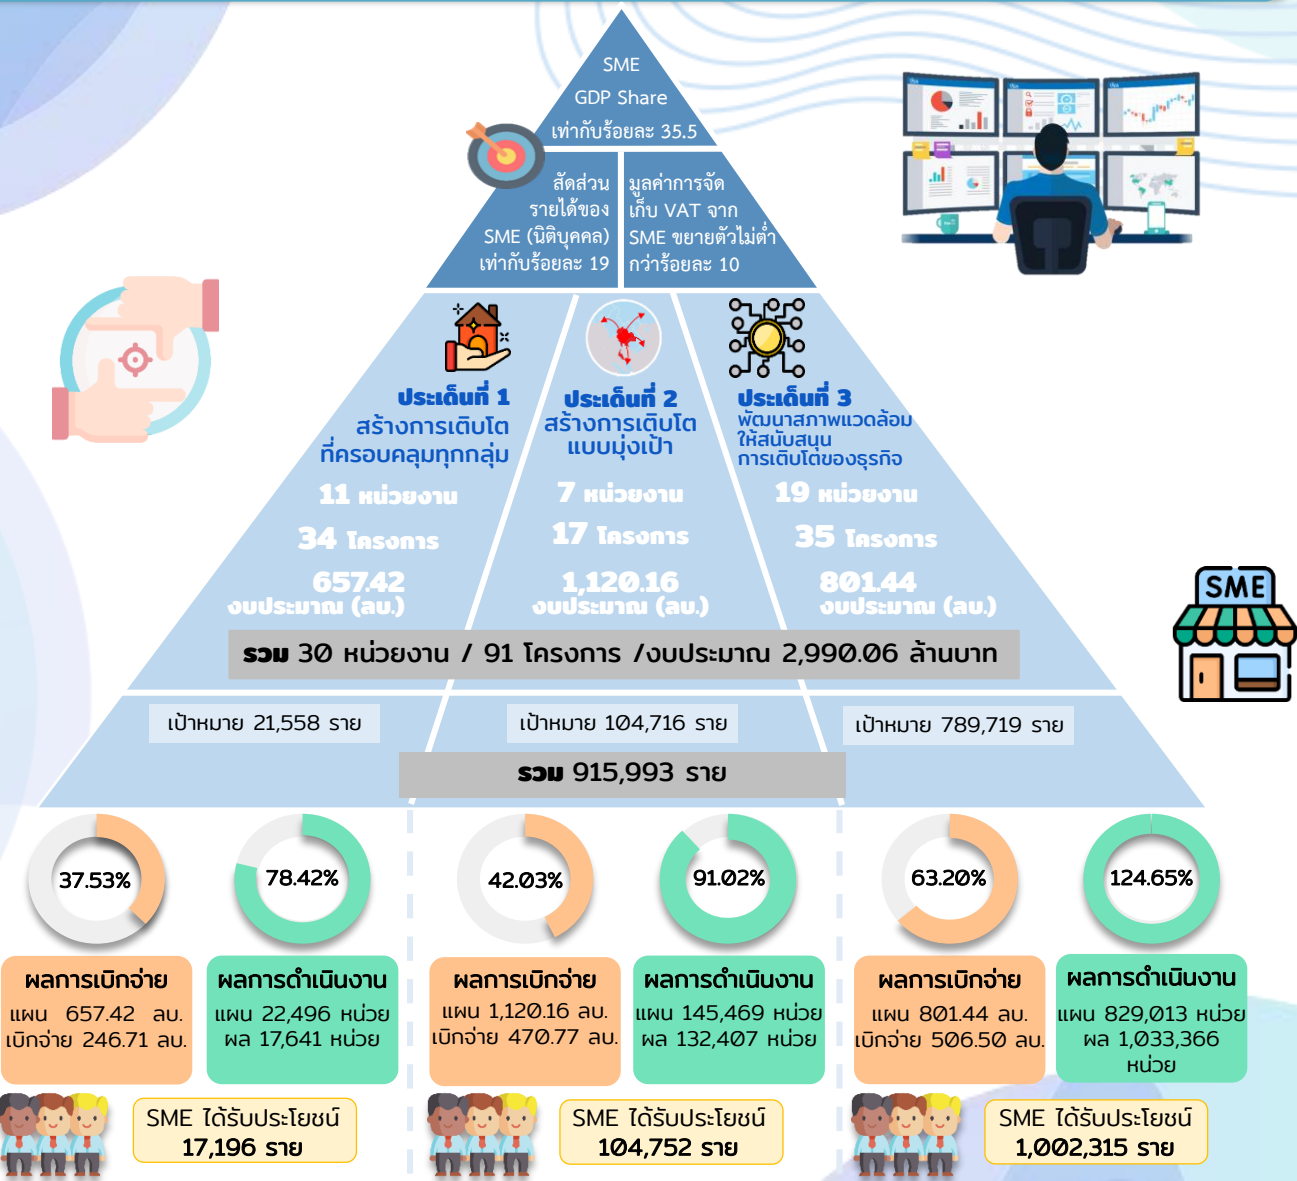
SME
GDP Share
เท่ากับร้อยละ 35.5

สัดส่วนรายได้ของ SME (นิติบุคคล) เท่ากับร้อยละ 19

มูลค่าการจัดเก็บ VAT จาก SME ขยายตัวไม่ต่ำกว่าร้อยละ 10

ประเด็นที่ 1
สร้างการเติบโตที่ครอบคลุมทุกกลุ่ม
11 หน่วยงาน
34 โครงการ
657.42
งบประมาณ (ลบ.)

ประเด็นที่ 2
สร้างการเติบโตแบบมุ่งเป้า
7 หน่วยงาน
17 โครงการ
1,120.16
งบประมาณ (ลบ.)

ประเด็นที่ 3
พัฒนาสภาพแวดล้อมให้สนับสนุนการเติบโตของธุรกิจ
19 หน่วยงาน
35 โครงการ
801.44
งบประมาณ (ลบ.)

รวม 30 หน่วยงาน / 91 โครงการ /งบประมาณ 2,990.06 ล้านบาท

เป้าหมาย 21,558 ราย
เป้าหมาย 104,716 ราย
เป้าหมาย 789,719 ราย

รวม 915,993 ราย

SME

37.53%
78.42%
42.03%
91.02%
63.20%
124.65%

ผลการเบิกจ่าย
แผน 657.42 ลบ.
เบิกจ่าย 246.71 ลบ.

ผลการดำเนินงาน
แผน 22,496 หน่วย
ผล 17,641 หน่วย

ผลการเบิกจ่าย
แผน 1,120.16 ลบ.
เบิกจ่าย 470.77 ลบ.

ผลการดำเนินงาน
แผน 145,469 หน่วย
ผล 132,407 หน่วย

ผลการเบิกจ่าย
แผน 801.44 ลบ.
เบิกจ่าย 506.50 ลบ.

ผลการดำเนินงาน
แผน 829,013 หน่วย
ผล 1,033,366 หน่วย

SME ได้รับประโยชน์
17,196 ราย

SME ได้รับประโยชน์
104,752 ราย

SME ได้รับประโยชน์
1,002,315 ราย